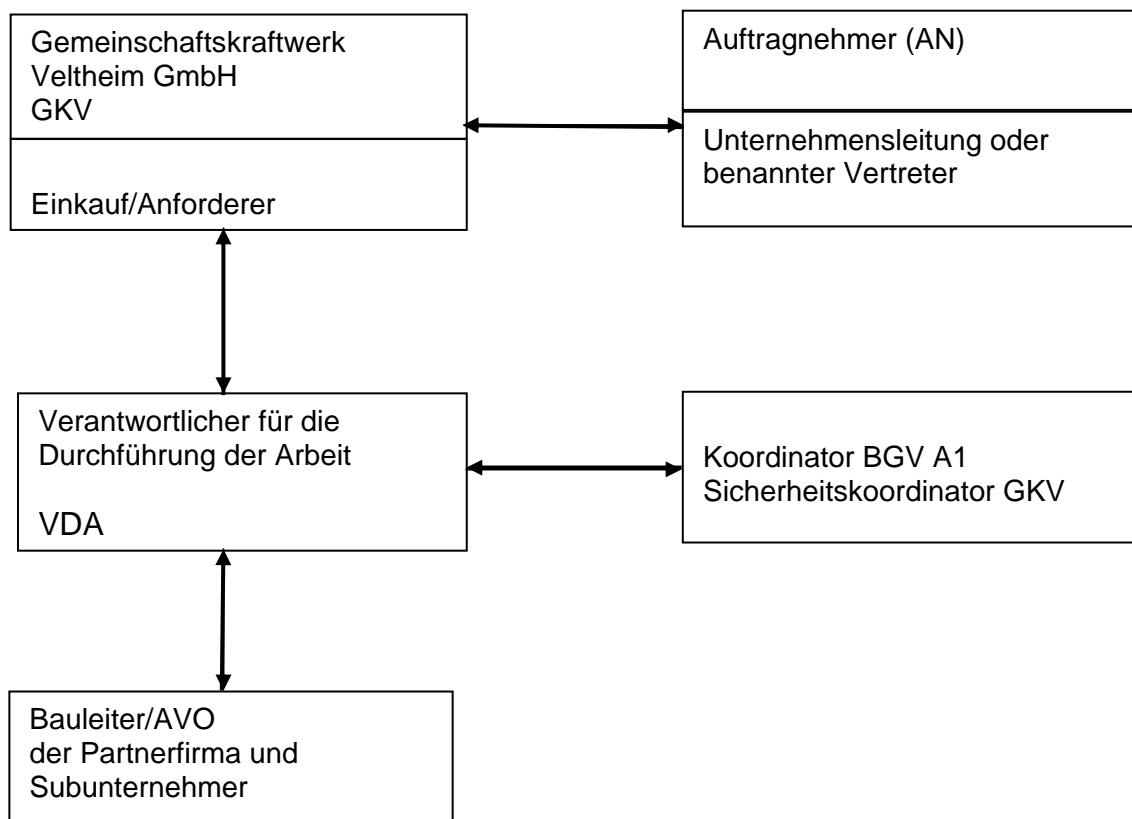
Gemeinschaftskraftwerk
Veltheim GmbH
GKV

Einkauf/Anforderer

Auftragnehmer (AN)

Unternehmensleitung oder
benannter Vertreter

Verantwortlicher für die
Durchführung der Arbeit

VDA

Koordinator BGV A1
Sicherheitskoordinator GKV

Bauleiter/AVO
der Partnerfirma und
Subunternehmer